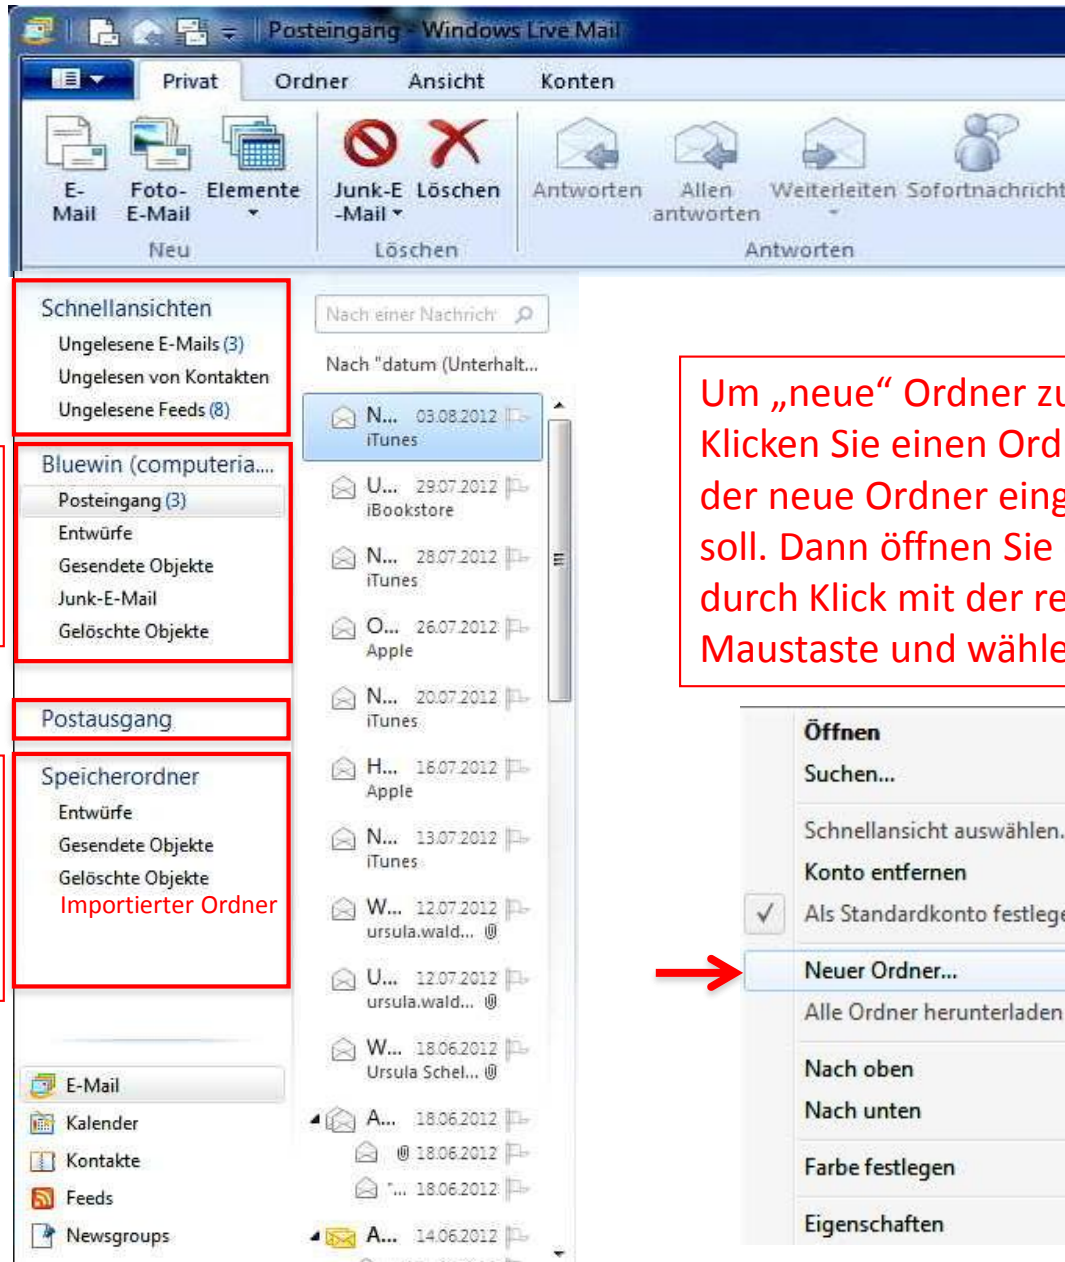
Posteingang - Windows Live Mail

Privat Ordner Ansicht Konten

E-Mail Foto-E-Mail Elemente
Neu

Junk-E-Mail Löschen
Löschen

Antworten Allen antworten Weiterleiten Sofortnachricht
Antworten

Schnellansichten
Ungelesene E-Mails (3)
Ungelesen von Kontakten
Ungelesene Feeds (8)

Bluewin (computeria...
Posteingang (3)
Entwürfe
Gesendete Objekte
Junk-E-Mail
Gelöschte Objekte

Postausgang

Speicherordner
Entwürfe
Gesendete Objekte
Gelöschte Objekte
Importierter Ordner

E-Mail
Kalender
Kontakte
Feeds
Newsgroups

Nach einer Nachrich
Nach "datum (Unterhalt...

N... 03.08.2012 iTunes
U... 29.07.2012 iBookstore
N... 28.07.2012 iTunes
O... 26.07.2012 Apple
N... 20.07.2012 iTunes
H... 16.07.2012 Apple
N... 13.07.2012 iTunes
W... 12.07.2012 ursula.wald...
U... 12.07.2012 ursula.wald...
W... 18.06.2012 Ursula Schel...
A... 18.06.2012
18.06.2012
"... 18.06.2012
A... 14.06.2012

Um „neue“ Ordner zu
Klicken Sie einen Ord
der neue Ordner eing
soll. Dann öffnen Sie
durch Klick mit der re
Maustaste und wähle

Öffnen
Suchen...
Schnellansicht auswählen.
Konto entfernen
Als Standardkonto festlege
Neuer Ordner...
Alle Ordner herunterladen
Nach oben
Nach unten
Farbe festlegen
Eigenschaften